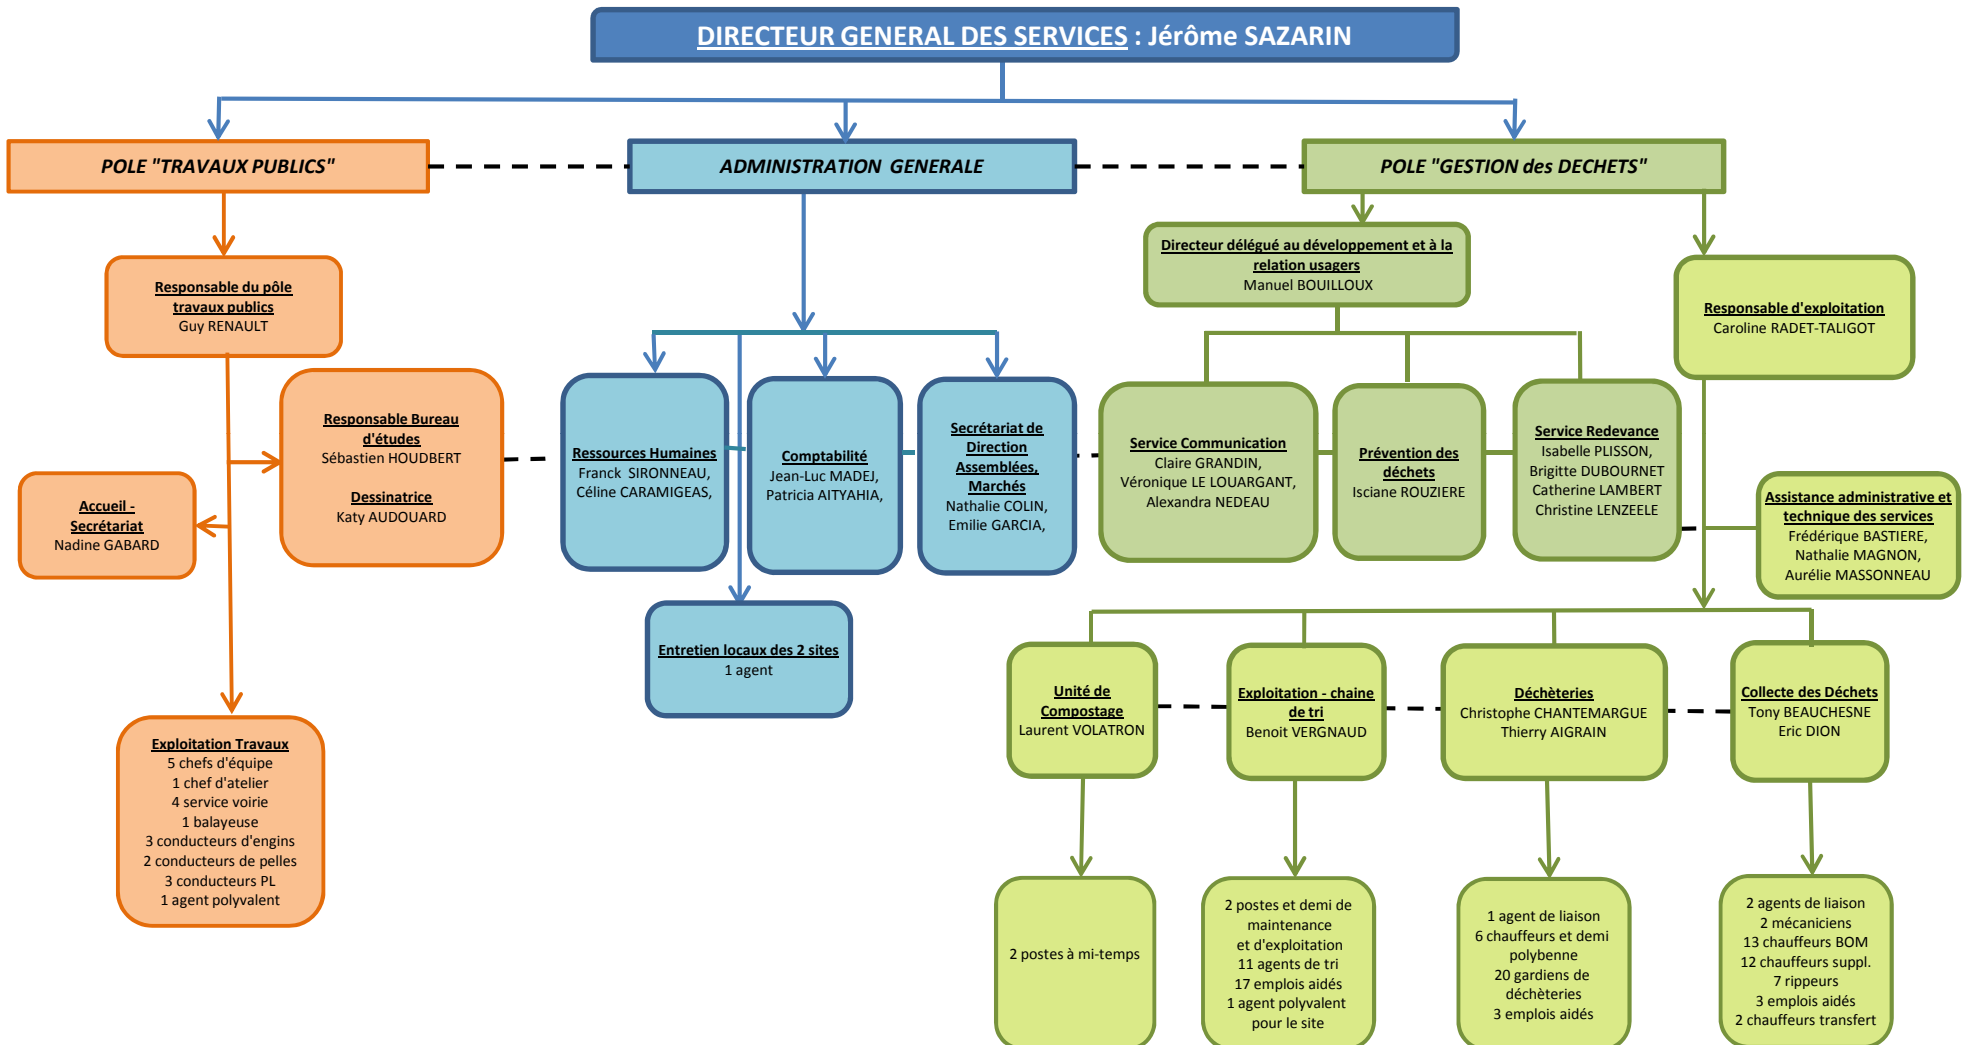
DIRECTEUR GENERAL DES SERVICES : Jérôme SAZARIN

POLE "TRAVAUX PUBLICS"

ADMINISTRATION GENERALE

POLE "GESTION des DECHETS"

Responsable du pôle travaux publics
Guy RENAULT

Responsable Bureau d'études
Sébastien HOUDBERT

Dessinatrice
Katy AUDOUARD

Accueil - Secrétariat
Nadine GABARD

Exploitation Travaux
5 chefs d'équipe
1 chef d'atelier
4 service voirie
1 balayeuse
3 conducteurs d'engins
2 conducteurs de pelles
3 conducteurs PL
1 agent polyvalent

Ressources Humaines
Franck SIRONNEAU,
Céline CARAMIGEAS,

Comptabilité
Jean-Luc MADEJ,
Patricia AITYAHIA,

Secrétariat de Direction
Assemblées, Marchés
Nathalie COLIN,
Emilie GARCIA,

Entretien locaux des 2 sites
1 agent

Directeur délégué au développement et à la relation usagers
Manuel BOUILLOUX

Responsable d'exploitation
Caroline RADET-TALIGOT

Service Communication
Claire GRANDIN,
Véronique LE LOUARGANT,
Alexandra NEDEAU

Prévention des déchets
Isciane ROUZIERE

Service Redevance
Isabelle PLISSON,
Brigitte DUBOURNET
Catherine LAMBERT
Christine LENZEELE

Assistance administrative et technique des services
Frédérique BASTIERE,
Nathalie MAGNON,
Aurélie MASSONNEAU

Unité de Compostage
Laurent VOLATRON

Exploitation - chaine de tri
Benoit VERGNAUD

Déchèteries
Christophe CHANTEMARGUE
Thierry AIGRAIN

Collecte des Déchets
Tony BEAUCHESNE
Eric DION

2 postes à mi-temps

2 postes et demi de maintenance
et d'exploitation
11 agents de tri
17 emplois aidés
1 agent polyvalent pour le site

1 agent de liaison
6 chauffeurs et demi polybenne
20 gardiens de déchèteries
3 emplois aidés

2 agents de liaison
2 mécaniciens
13 chauffeurs BOM
12 chauffeurs suppl.
7 rippeurs
3 emplois aidés
2 chauffeurs transfert